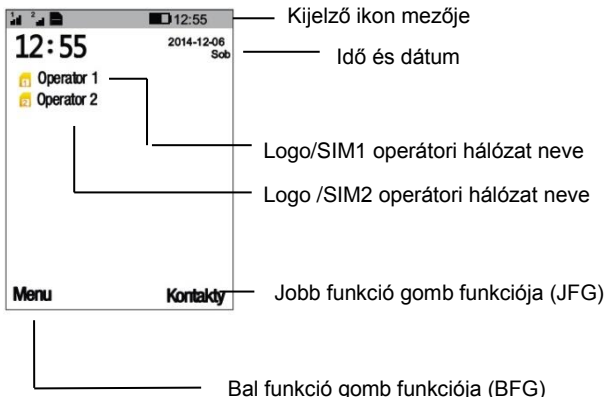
12:55
Kijelző ikon mezője
12:55
2014-12-06
Sob
Idő és dátum
Operator 1
Operator 2
Logo/SIM1 operátori hálózat neve
Logo /SIM2 operátori hálózat neve
Menu
Kontakty
Jobb funkció gomb funkciója (JFG)
Bal funkció gomb funkciója (BFG)